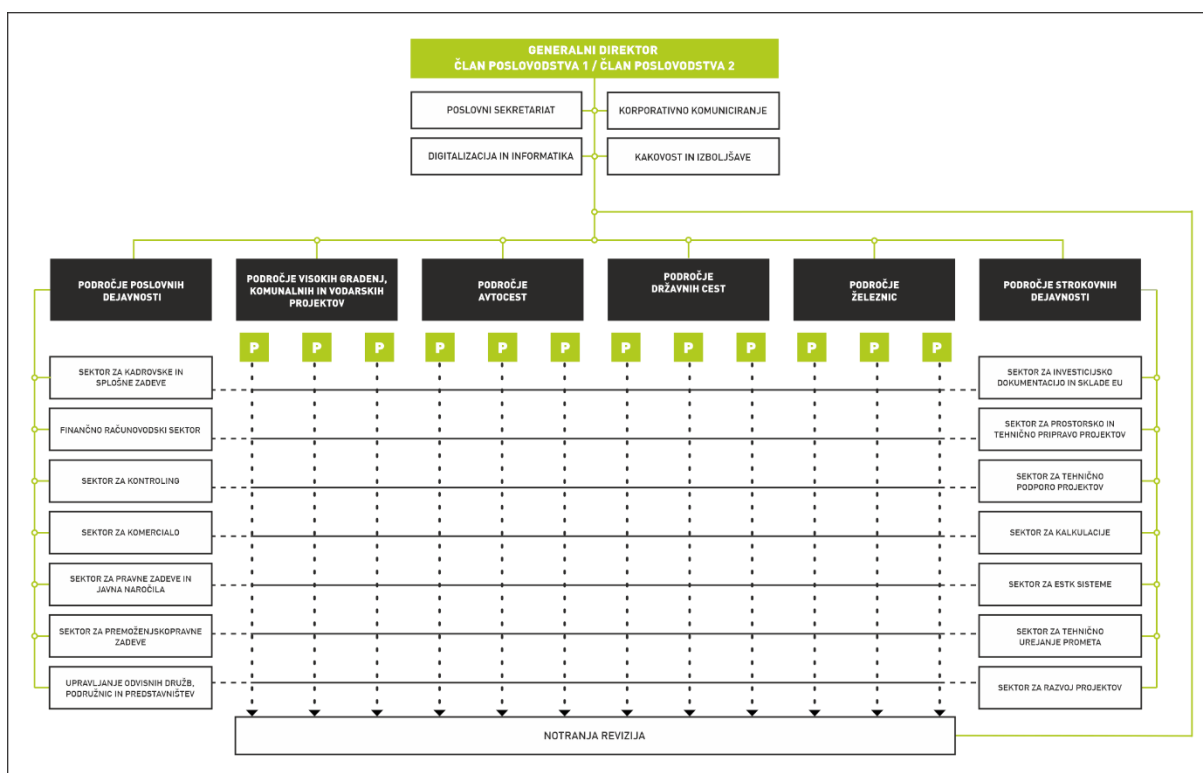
GENERALNI DIREKTOR
ČLAN POSLOVODSTVA 1 / ČLAN POSLOVODSTVA 2

POSLOVNI SEKRETARIAT

KORPORATIVNO KOMUNICIRANJE

DIGITALIZACIJA IN INFORMATIKA

KAKOVOST IN IZBOLJŠAVE

PODROČJE POSLOVNIH DEJAVNOSTI

PODROČJE VISOKIH GRADENJ, KOMUNALNIH IN VODARSKIH PROJEKTOV

PODROČJE AVTOCEST

PODROČJE DRŽAVNIH CEST

PODROČJE ŽELEZNIC

PODROČJE STROKOVNIH DEJAVNOSTI

P P P P P P P P P P P P

SEKTOR ZA KADROVSKE IN SPLOŠNE ZADEVE

FINANČNO RAČUNOVODSKI SEKTOR

SEKTOR ZA KONTROLING

SEKTOR ZA KOMERCIALO

SEKTOR ZA PRAVNE ZADEVE IN JAVNA NAROČILA

SEKTOR ZA PREMOŽENJSKOPRAVNE ZADEVE

UPRAVLJANJE ODVISNIH DRUŽB, PODRUŽNIC IN PREDSTAVNIŠTEV

SEKTOR ZA INVESTICIJSKO DOKUMENTACIJO IN SKLADE EU

SEKTOR ZA PROSTORSKO IN TEHNIČNO PRIPRAVO PROJEKTOV

SEKTOR ZA TEHNIČNO PODPORO PROJEKTOV

SEKTOR ZA KALKULACIJE

SEKTOR ZA ESTK SISTEME

SEKTOR ZA TEHNIČNO UREJANJE PROMETA

SEKTOR ZA RAZVOJ PROJEKTOV

NOTRANJA REVIZIJA